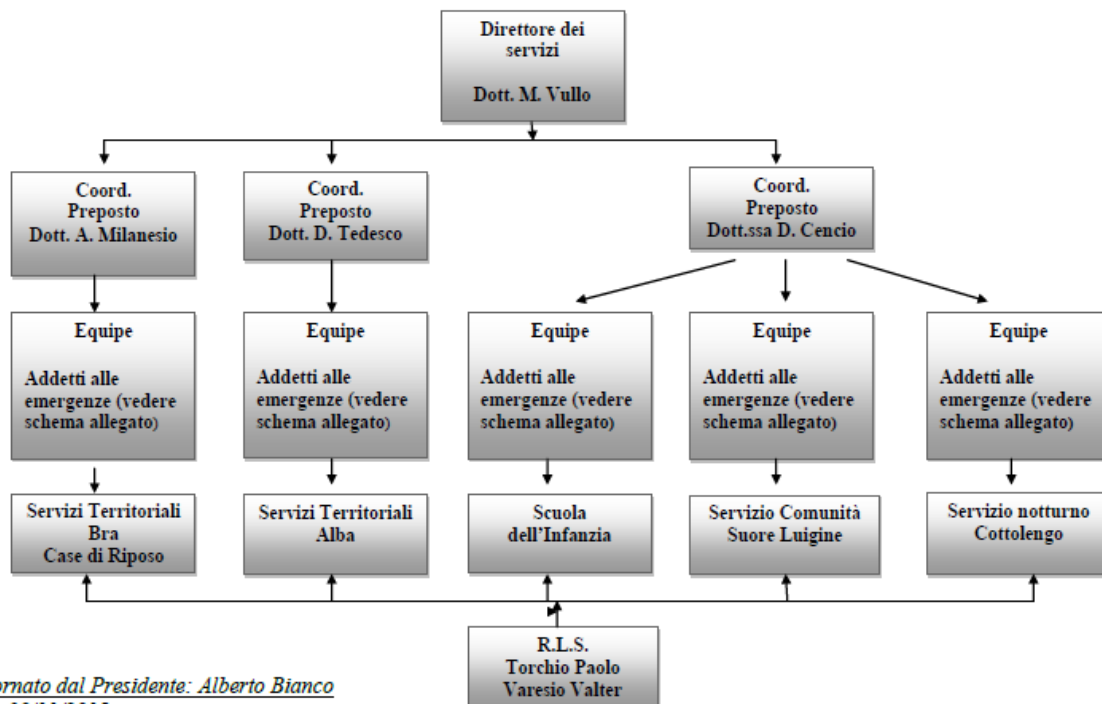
Direttore dei servizi

Dott. M. Vullo

Coord. Preposto Dott. A. Milanesio

Coord. Preposto Dott. D. Tedesco

Coord. Preposto Dott.ssa D. Cencio

Equipe

Addetti alle emergenze (vedere schema allegato)

Equipe

Addetti alle emergenze (vedere schema allegato)

Equipe

Addetti alle emergenze (vedere schema allegato)

Equipe

Addetti alle emergenze (vedere schema allegato)

Equipe

Addetti alle emergenze (vedere schema allegato)

Servizi Territoriali Bra Case di Riposo

Servizi Territoriali Alba

Scuola dell'Infanzia

Servizio Comunità Suore Luigine

Servizio notturno Cottolengo

R.L.S. Torchio Paolo Varesio Valter

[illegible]ornato dal Presidente: Alberto Bianco

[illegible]